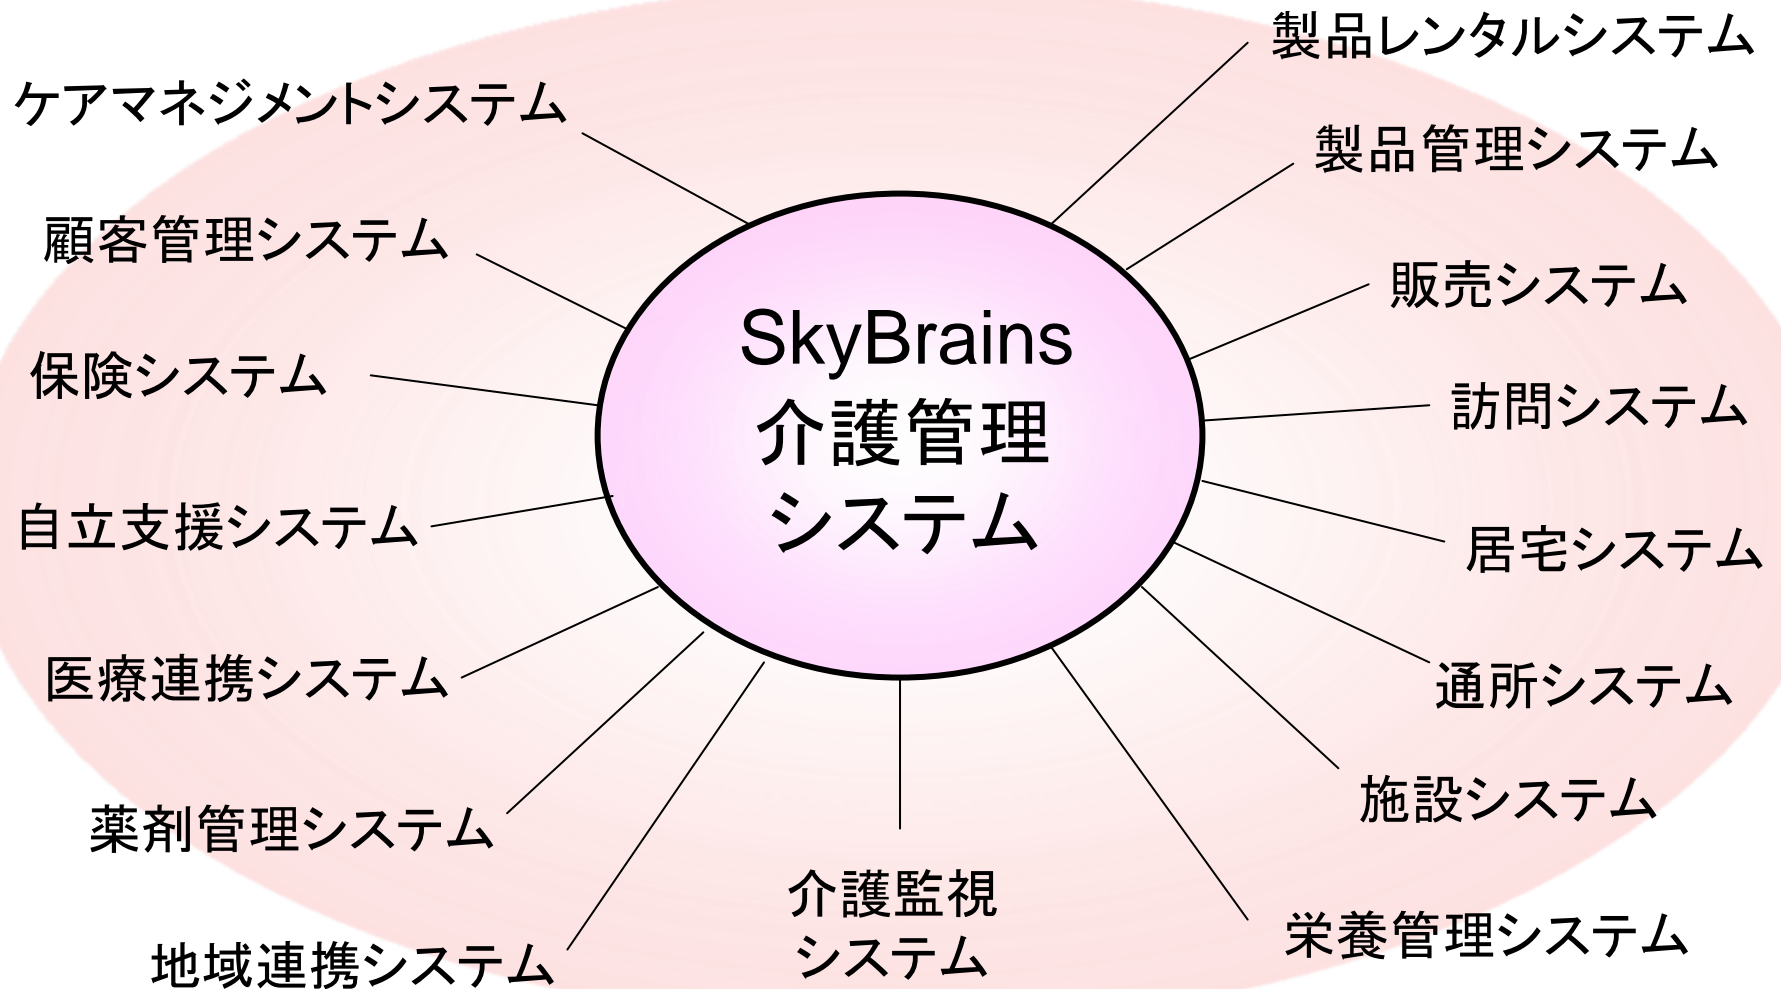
SkyBrains
介護管理
システム

ケアマネジメントシステム

顧客管理システム

保険システム

自立支援システム

医療連携システム

薬剤管理システム

地域連携システム

介護監視
システム

栄養管理システム

施設システム

通所システム

居宅システム

訪問システム

販売システム

製品管理システム

製品レンタルシステム